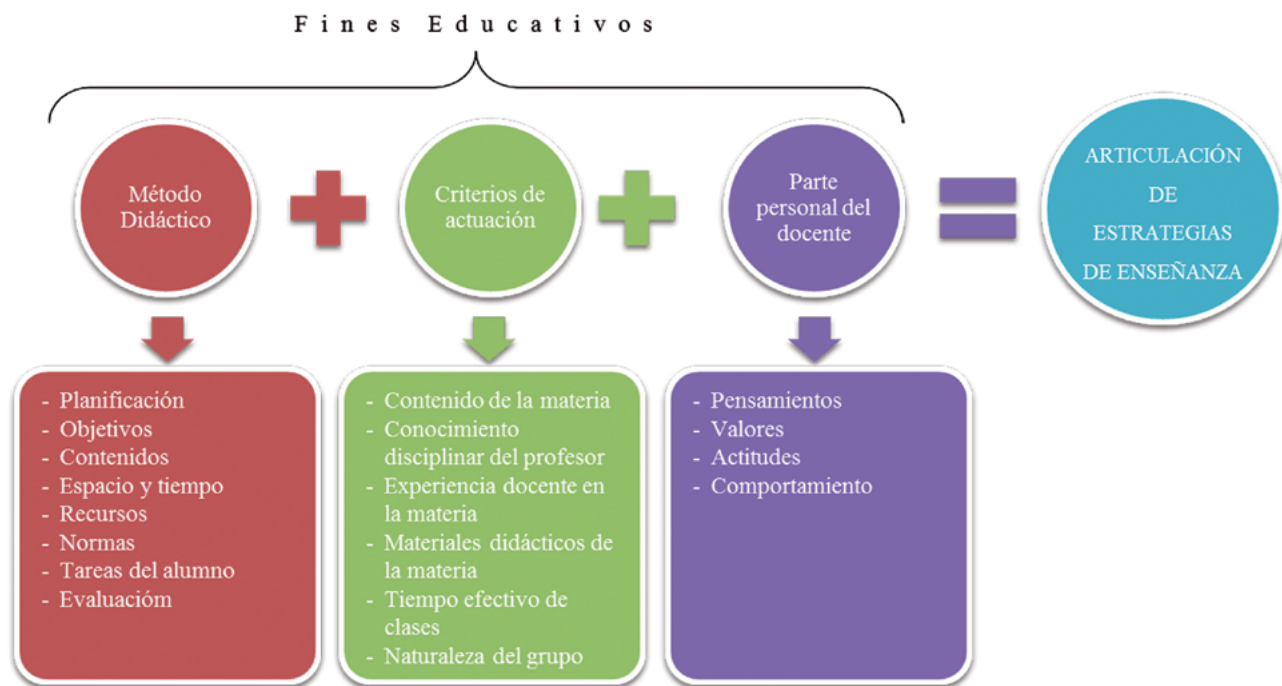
Fines Educativos

Método Didáctico

Criterios de actuación

Parte personal del docente

ARTICULACIÓN DE ESTRATEGIAS DE ENSEÑANZA

- Planificación
- Objetivos
- Contenidos
- Espacio y tiempo
- Recursos
- Normas
- Tareas del alumno
- Evaluacióm

- Contenido de la materia
- Conocimiento disciplinar del profesor
- Experiencia docente en la materia
- Materiales didácticos de la materia
- Tiempo efectivo de clases
- Naturaleza del grupo

- Pensamientos
- Valores
- Actitudes
- Comportamiento